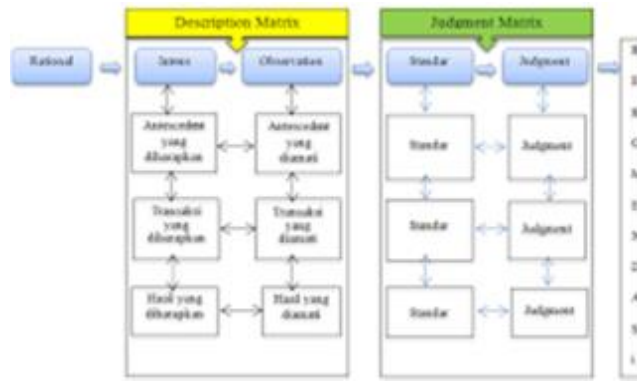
Rasional

Description Matrix

Intents

Observation

Antecedent yang diharapkan

Antecedent yang diamati

Transaksi yang diharapkan

Transaksi yang diamati

Hasil yang diharapkan

Hasil yang diamati

Judgment Matrix

Standar

Judgment

Standar

Judgment

Standar

Judgment

Standar

Judgment

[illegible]